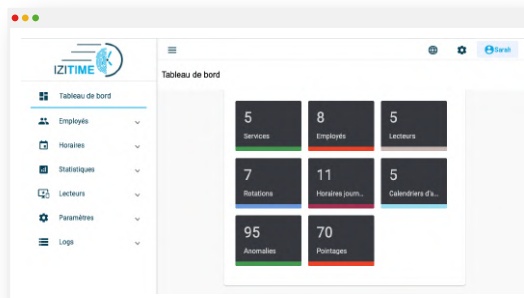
IZITIME

Tableau de bord

Employés

Horaires

Statistiques

Lecteurs

Paramètres

Logs

Sarah

Tableau de bord

5
Services

8
Employés

5
Lecteurs

7
Rotations

11
Horaires journ...

5
Calendriers d's...

95
Anomalies

70
Pointages